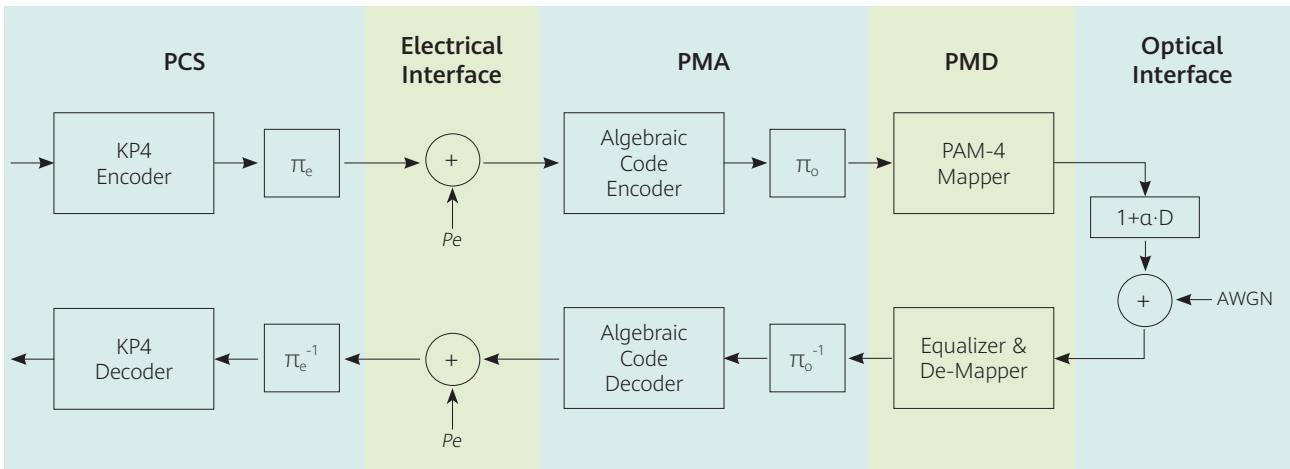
PCS

Electrical Interface

PMA

PMD

Optical Interface

KP4 Encoder

$\pi_e$

+

Pe

Algebraic Code Encoder

$\pi_o$

PAM-4 Mapper

$1+\alpha\cdot D$

+

AWGN

KP4 Decoder

$\pi_e^{-1}$

+

Pe

Algebraic Code Decoder

$\pi_o^{-1}$

Equalizer & De-Mapper